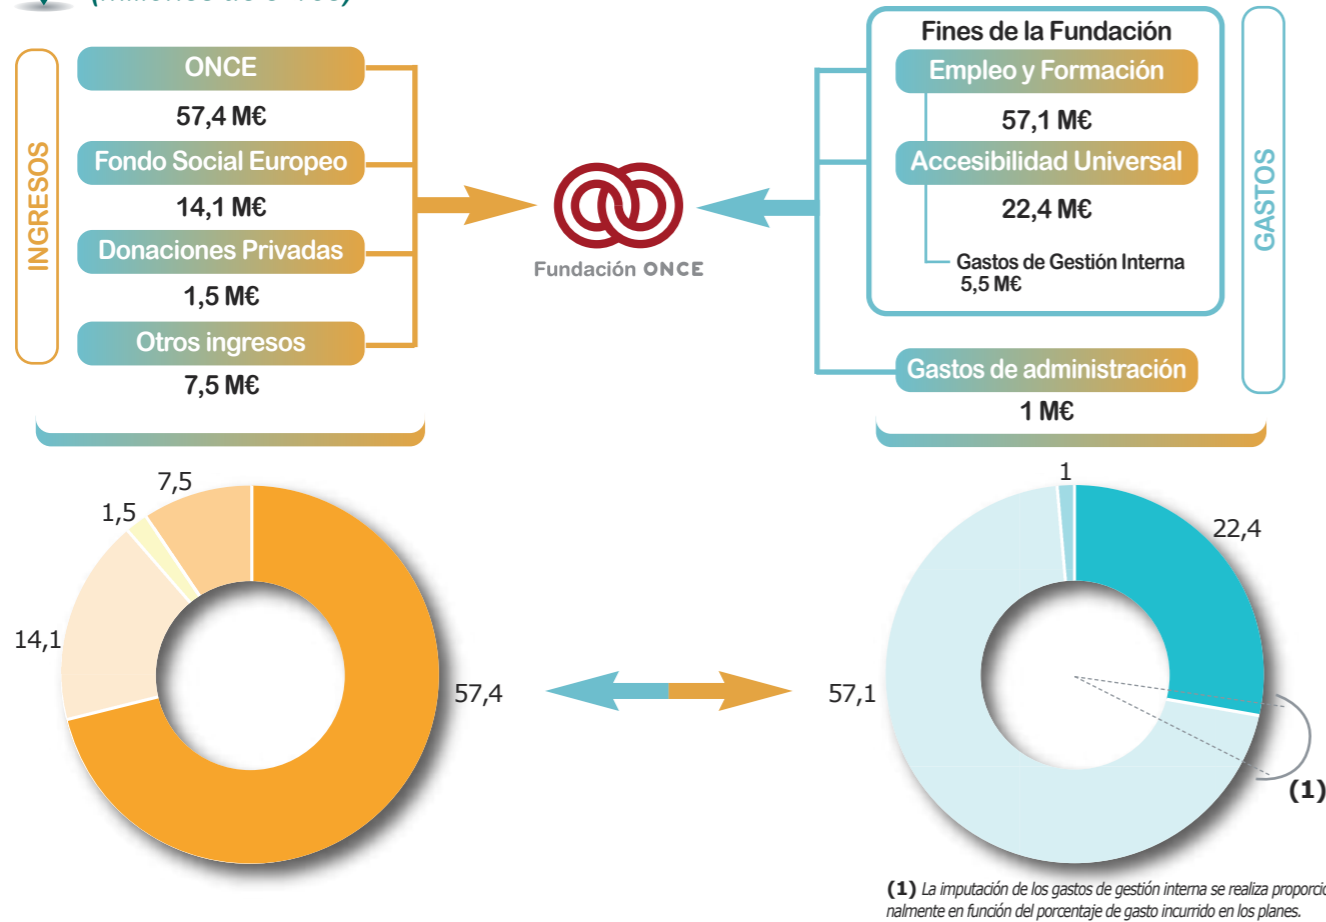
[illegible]

INGRESOS

ONCE
57,4 M€
Fondo Social Europeo
14,1 M€
Donaciones Privadas
1,5 M€
Otros ingresos
7,5 M€

Fundación ONCE

Fines de la Fundación
Empleo y Formación
57,1 M€
Accesibilidad Universal
22,4 M€
Gastos de Gestión Interna
5,5 M€

Gastos de administración
1 M€

GASTOS

7,5
1,5
14,1
57,4

1
22,4
57,1
(1)

(1) La imputación de los gastos de gestión interna se realiza proporci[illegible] nalmente en función del porcentaje de gasto incurrido en los planes.